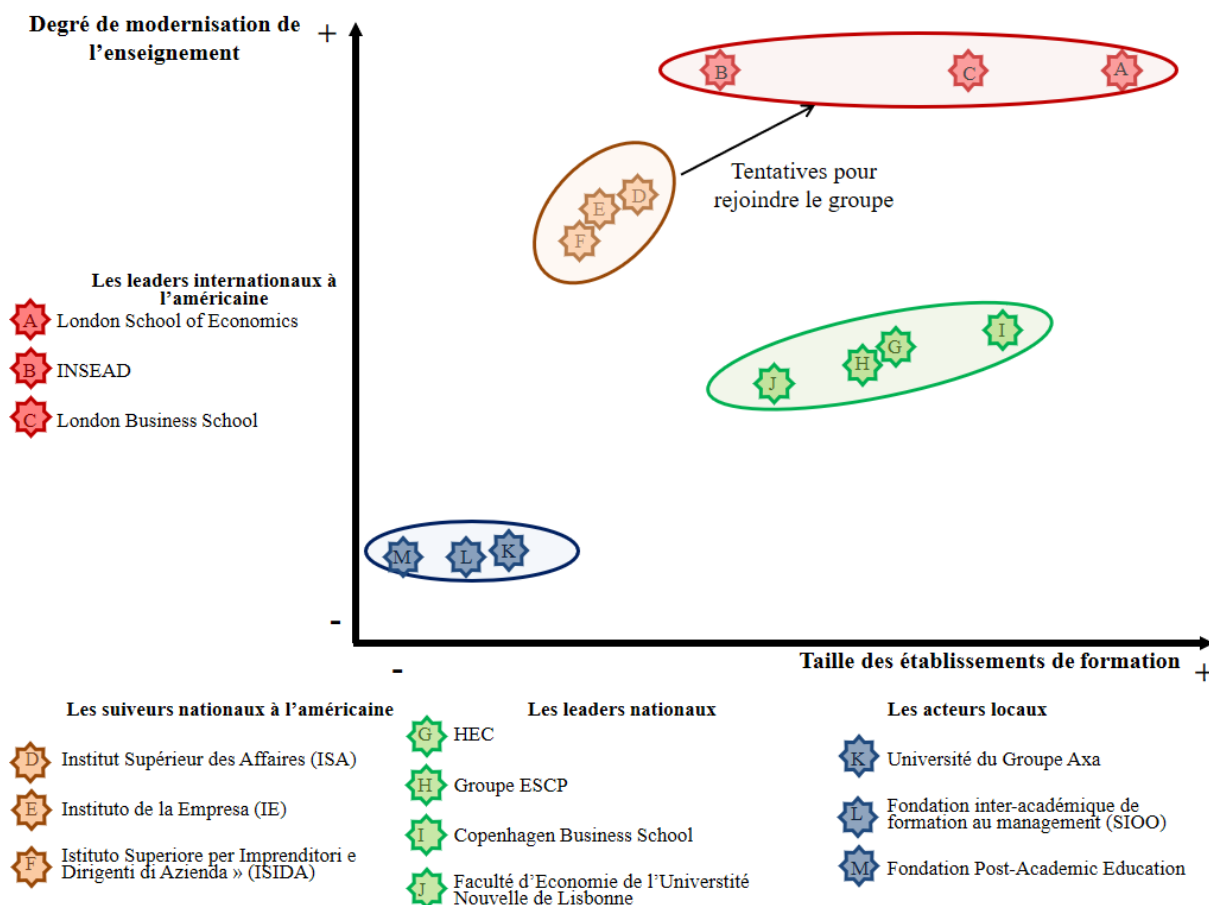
Degré de modernisation de l'enseignement

+

B C A

E D F

Tentatives pour rejoindre le groupe

Les leaders internationaux à l'américaine

A London School of Economics

B INSEAD

C London Business School

I H G J

M L K

-

-

Taille des établissements de formation

+

Les suiveurs nationaux à l'américaine

D Institut Supérieur des Affaires (ISA)

E Instituto de la Empresa (IE)

F Istituto Superiore per Imprenditori e Dirigenti di Azienda » (ISIDA)

Les leaders nationaux

G HEC

H Groupe ESCP

I Copenhagen Business School

J Faculté d'Economie de l'Universtité Nouvelle de Lisbonne

Les acteurs locaux

K Université du Groupe Axa

L Fondation inter-académique de formation au management (SIOO)

M Fondation Post-Academic Education